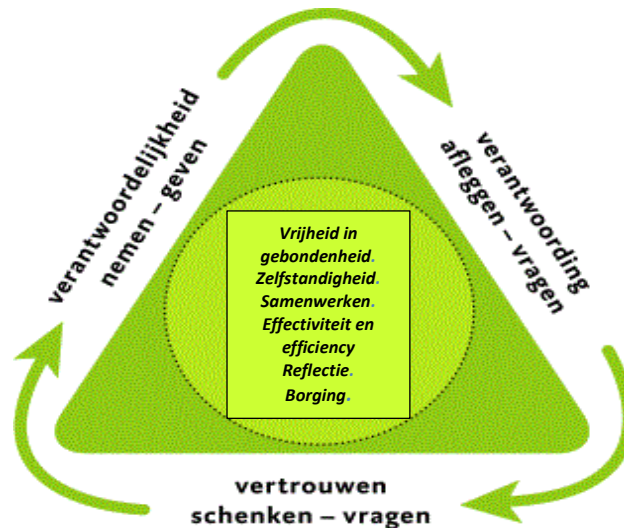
verantwoordelijkheid
nemen – geven

verantwoording
afleggen – vragen

Vrijheid in gebondenheid.
Zelfstandigheid.
Samenwerken.
Effectiviteit en efficiency
Reflectie.
Borging.

vertrouwen
schenken – vragen